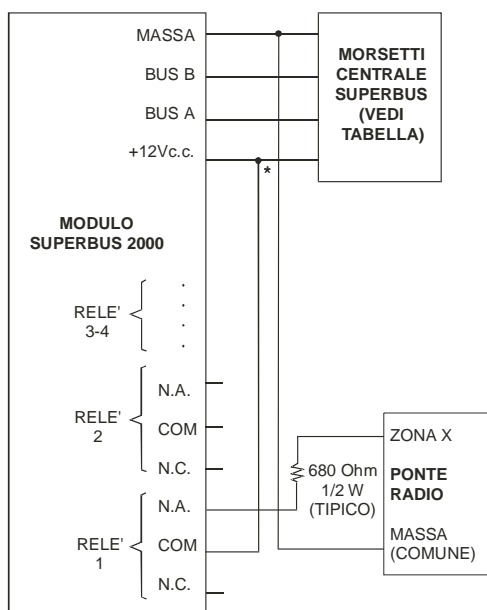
MASSA
BUS B
BUS A
+12Vc.c.

MORSETTI CENTRALE SUPERBUS (VEDI TABELLA)

*

MODULO SUPERBUS 2000

RELE' 3-4

RELE' 2
N.A.
COM
N.C.

RELE' 1
N.A.
COM
N.C.

680 Ohm 1/2 W (TIPICO)

ZONA X
PONTE RADIO
MASSA (COMUNE)